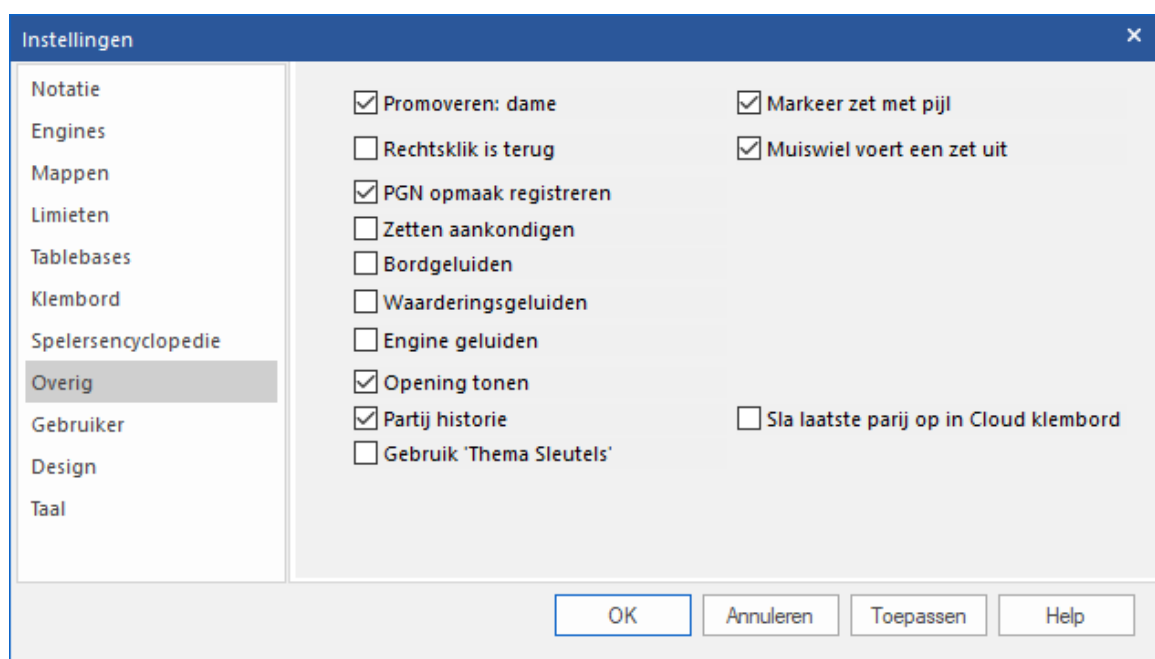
Instellingen ×

Notatie
Engines
Mappen
Limieten
Tablebases
Klembord
Spelersencyclopedie
Overig
Gebruiker
Design
Taal

☑ Promoveren: dame
☐ Rechtsklik is terug
☑ PGN opmaak registreren
☐ Zetten aankondigen
☐ Bordgeluiden
☐ Waarderingsgeluiden
☐ Engine geluiden
☑ Opening tonen
☑ Partij historie
☐ Gebruik 'Thema Sleutels'

☑ Markeer zet met pijl
☑ Muiswiel voert een zet uit
☐ Sla laatste parij op in Cloud klembord

OK Annuleren Toepassen Help